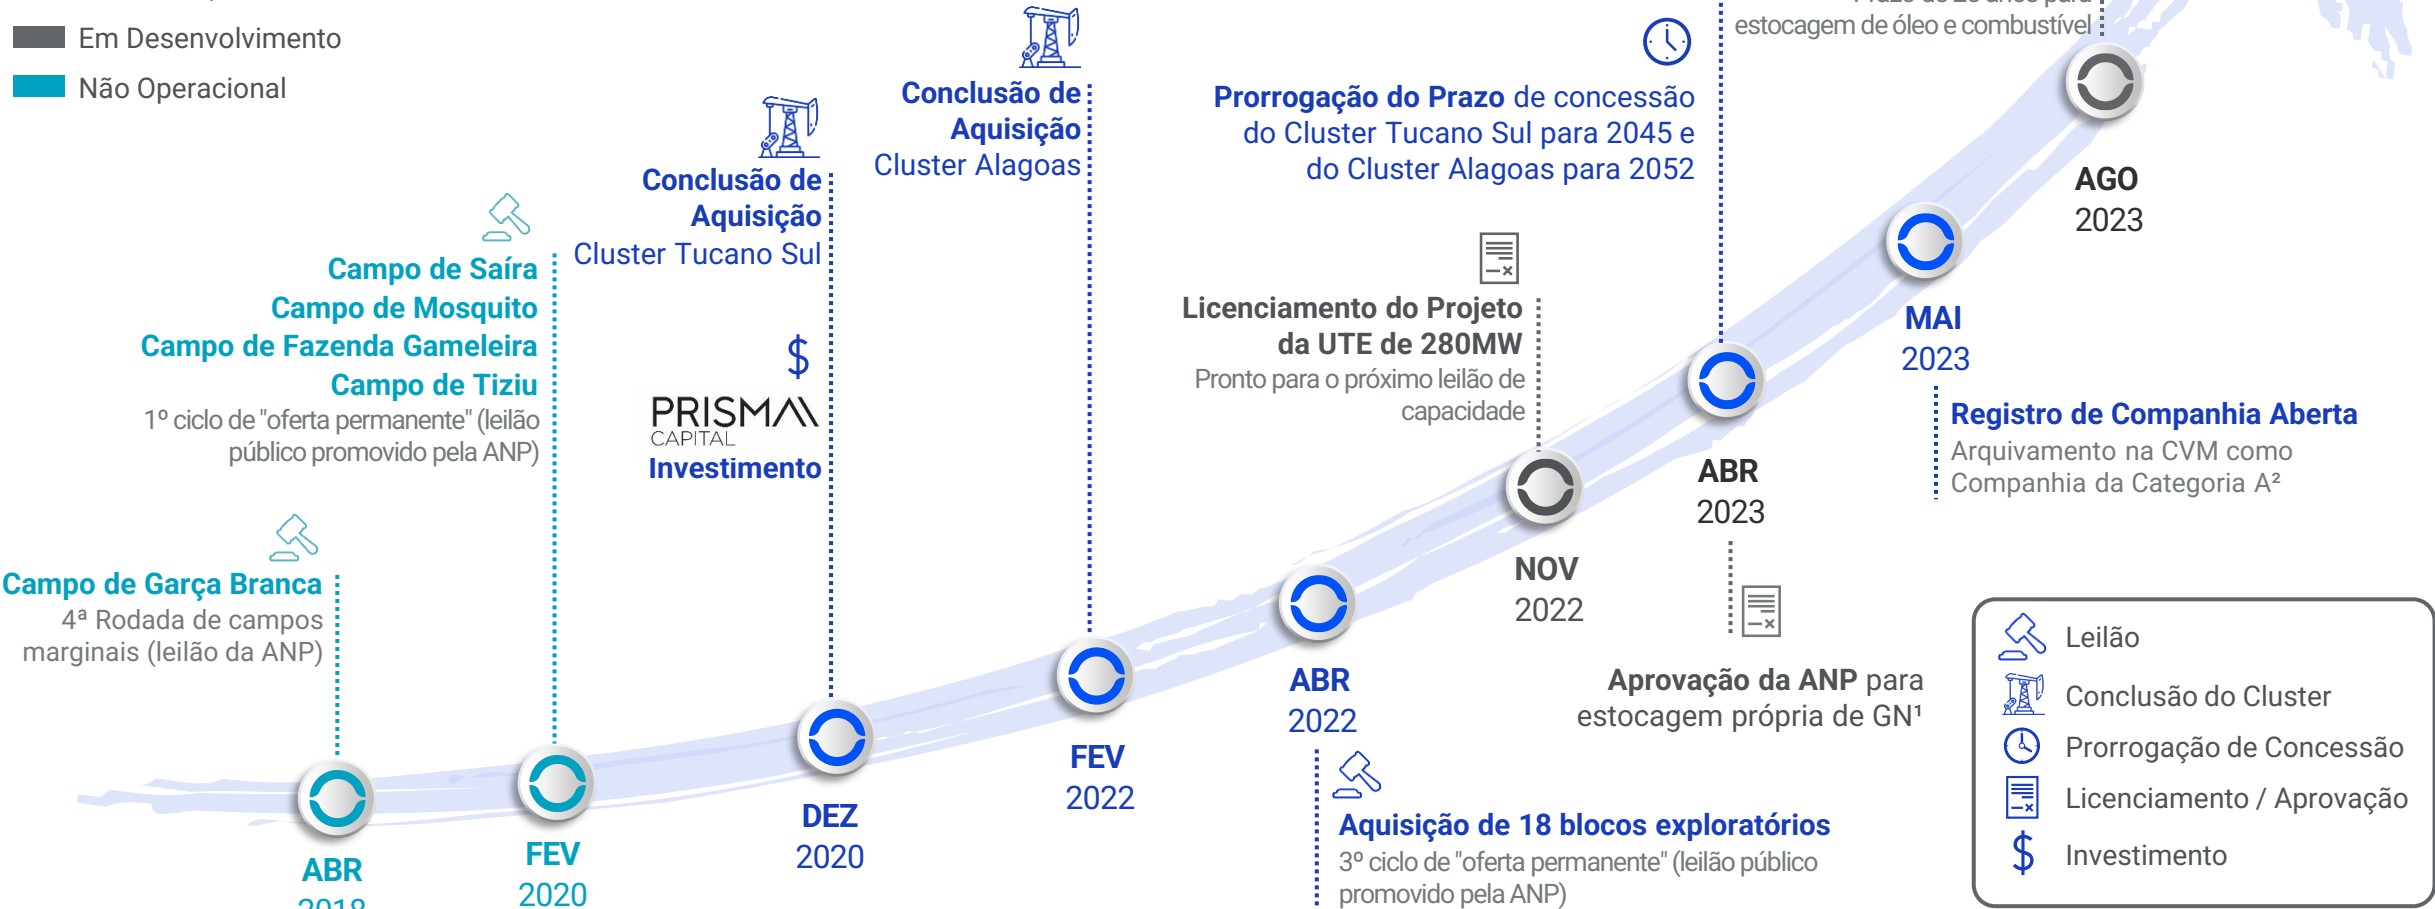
Em Desenvolvimento
Não Operacional

Campo de Garça Branca
4ª Rodada de campos marginais (leilão da ANP)

ABR
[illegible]

Campo de Saíra
Campo de Mosquito
Campo de Fazenda Gameleira
Campo de Tiziu
1º ciclo de "oferta permanente" (leilão público promovido pela ANP)

FEV
2020

Conclusão de Aquisição
Cluster Tucano Sul

$
PRISMA
CAPITAL
Investimento

DEZ
2020

Conclusão de Aquisição
Cluster Alagoas

FEV
2022

ABR
2022

Aquisição de 18 blocos exploratórios
3º ciclo de "oferta permanente" (leilão público promovido pela ANP)

Licenciamento do Projeto da UTE de 280MW
Pronto para o próximo leilão de capacidade

NOV
2022

Prorrogação do Prazo de concessão do Cluster Tucano Sul para 2045 e do Cluster Alagoas para 2052

ABR
2023

Aprovação da ANP para estocagem própria de GN¹

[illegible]
estocagem de óleo e combustível

AGO
2023

MAI
2023

Registro de Companhia Aberta
Arquivamento na CVM como Companhia da Categoria A²

Leilão
Conclusão do Cluster
Prorrogação de Concessão
Licenciamento / Aprovação
$ Investimento